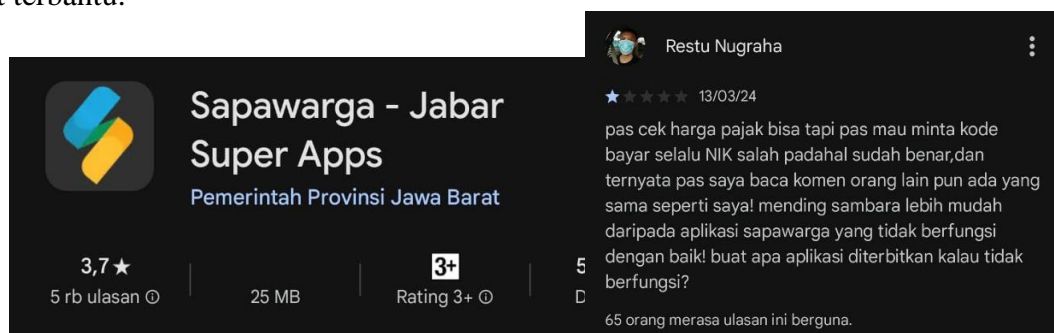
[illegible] terbantu.

Sapawarga - Jabar Super Apps

Pemerintah Provinsi Jawa Barat

3,7★
5 rb ulasan ⓘ

25 MB

3+
Rating 3+ ⓘ

5
D

Restu Nugraha

13/03/24

pas cek harga pajak bisa tapi pas mau minta kode bayar selalu NIK salah padahal sudah benar,dan ternyata pas saya baca komen orang lain pun ada yang sama seperti saya! mending sambara lebih mudah daripada aplikasi sapawarga yang tidak berfungsi dengan baik! buat apa aplikasi diterbitkan kalau tidak berfungsi?

65 orang merasa ulasan ini berguna.